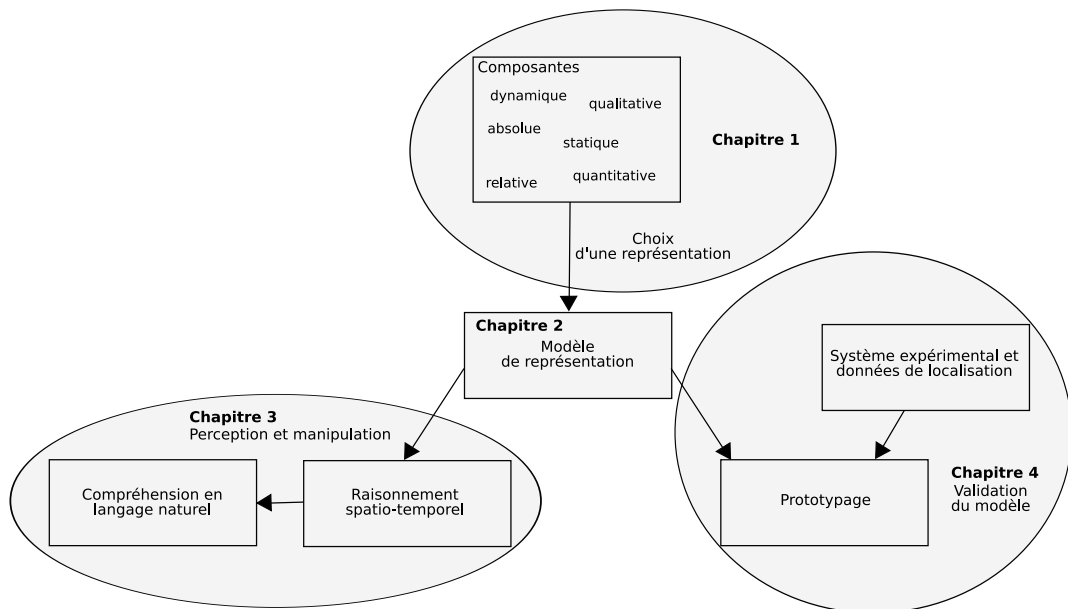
Composantes
dynamique
qualitative
absolue
statique
relative
quantitative

Chapitre 1

Choix d'une représentation

Chapitre 2
Modèle de représentation

Système expérimental et données de localisation

Chapitre 3
Perception et manipulation

Compréhension en langage naturel

Raisonnement spatio-temporel

Prototypage

Chapitre 4
Validation du modèle